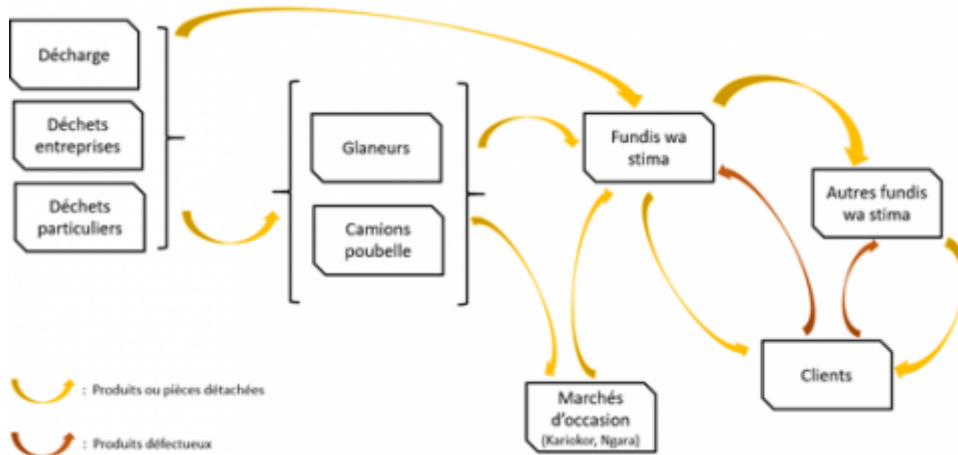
Décharge

Déchets entreprises

Déchets particuliers

Glaneurs

Camions poubelle

Fundis wa stima

Autres fundis wa stima

Clients

Marchés d'occasion (Kariokor, Ngara)

: Produits ou pièces détachées

: Produits défectueux